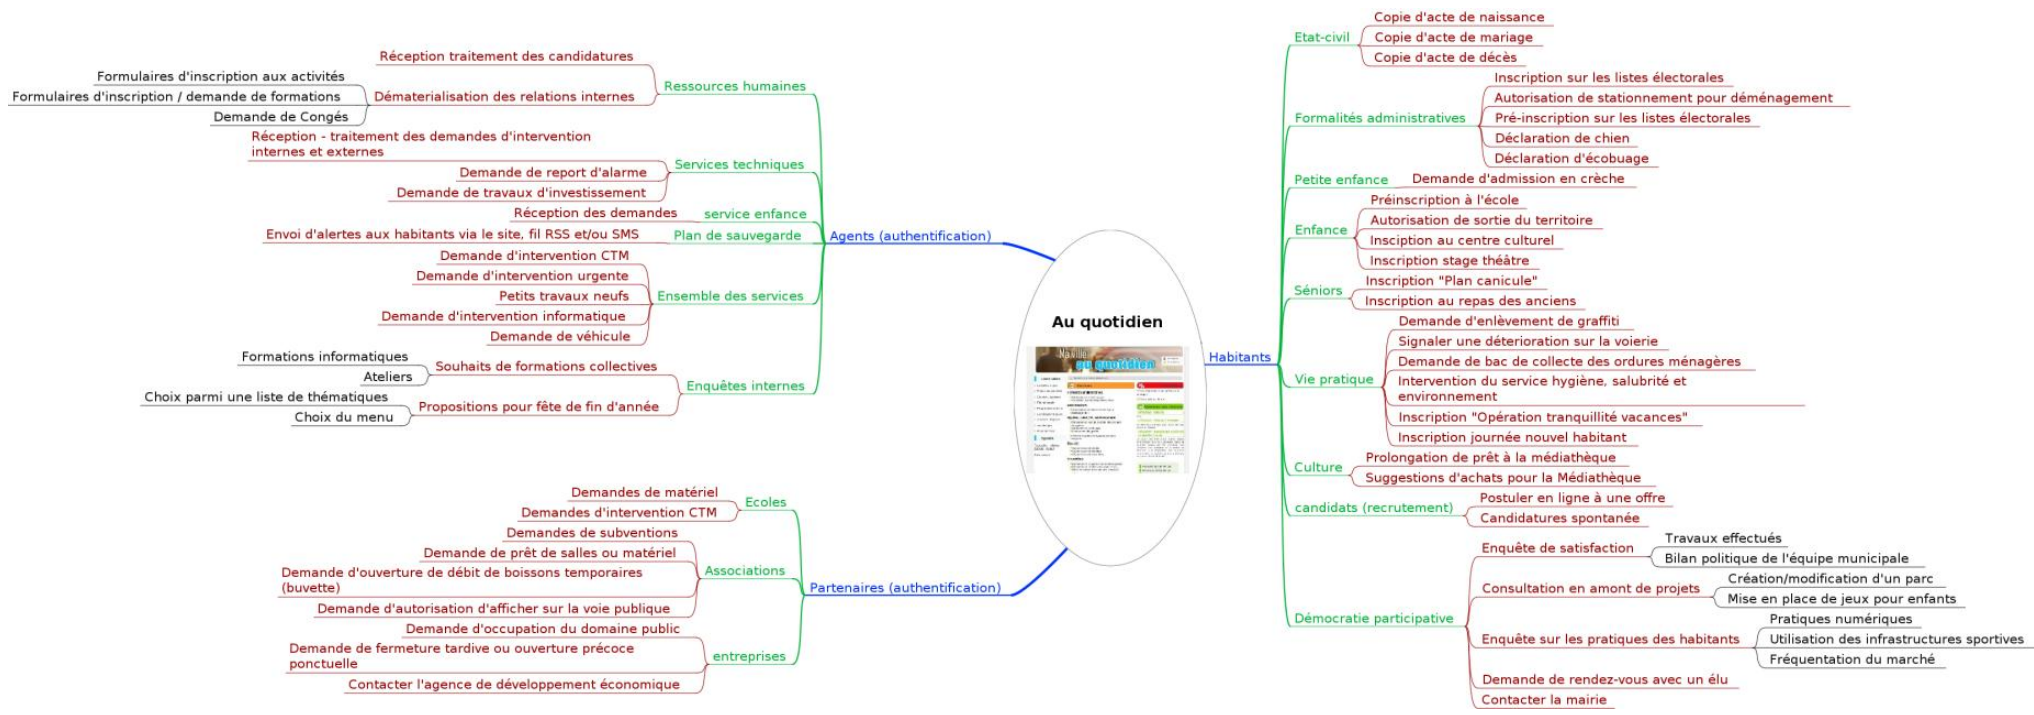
Au quotidien

Agents (authentification)

Ressources humaines
Réception traitement des candidatures
Dématerialisation des relations internes
Formulaires d'inscription aux activités
Formulaires d'inscription / demande de formations
Demande de Congés

Services techniques
Réception - traitement des demandes d'intervention internes et externes
Demande de report d'alarme
Demande de travaux d'investissement

service enfance
Réception des demandes

Plan de sauvegarde
Envoi d'alertes aux habitants via le site, fil RSS et/ou SMS

Ensemble des services
Demande d'intervention CTM
Demande d'intervention urgente
Petits travaux neufs
Demande d'intervention informatique
Demande de véhicule

Enquêtes internes
Souhaits de formations collectives
Formations informatiques
Ateliers
Propositions pour fête de fin d'année
Choix parmi une liste de thématiques
Choix du menu

Partenaires (authentification)

Ecoles
Demandes de matériel
Demandes d'intervention CTM

Associations
Demandes de subventions
Demande de prêt de salles ou matériel
Demande d'ouverture de débit de boissons temporaires (buvette)
Demande d'autorisation d'afficher sur la voie publique

entreprises
Demande d'occupation du domaine public
Demande de fermeture tardive ou ouverture précoce ponctuelle
Contacter l'agence de développement économique

Habitants

Etat-civil
Copie d'acte de naissance
Copie d'acte de mariage
Copie d'acte de décès

Formalités administratives
Inscription sur les listes électorales
Autorisation de stationnement pour déménagement
Pré-inscription sur les listes électorales
Déclaration de chien
Déclaration d'écobuage

Petite enfance
Demande d'admission en crèche

Enfance
Préinscription à l'école
Autorisation de sortie du territoire
Inscription au centre culturel
Inscription stage théâtre

Séniors
Inscription "Plan canicule"
Inscription au repas des anciens

Vie pratique
Demande d'enlèvement de graffiti
Signaler une déterioration sur la voierie
Demande de bac de collecte des ordures ménagères
Intervention du service hygiène, salubrité et environnement
Inscription "Opération tranquillité vacances"
Inscription journée nouvel habitant

Culture
Prolongation de prêt à la médiathèque
Suggestions d'achats pour la Médiathèque

candidats (recrutement)
Postuler en ligne à une offre
Candidatures spontanée

Démocratie participative
Enquête de satisfaction
Travaux effectués
Bilan politique de l'équipe municipale
Consultation en amont de projets
Création/modification d'un parc
Mise en place de jeux pour enfants
Enquête sur les pratiques des habitants
Pratiques numériques
Utilisation des infrastructures sportives
Fréquentation du marché
Demande de rendez-vous avec un élu
Contacter la mairie